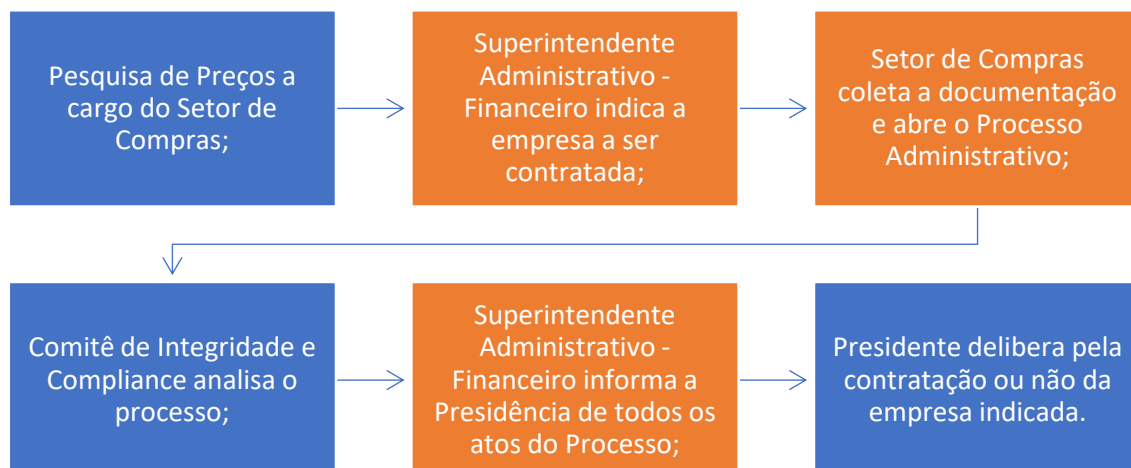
Pesquisa de Preços a cargo do Setor de Compras;

Superintendente Administrativo - Financeiro indica a empresa a ser contratada;

Setor de Compras coleta a documentação e abre o Processo Administrativo;

Comitê de Integridade e Compliance analisa o processo;

Superintendente Administrativo - Financeiro informa a Presidência de todos os atos do Processo;

Presidente delibera pela contratação ou não da empresa indicada.